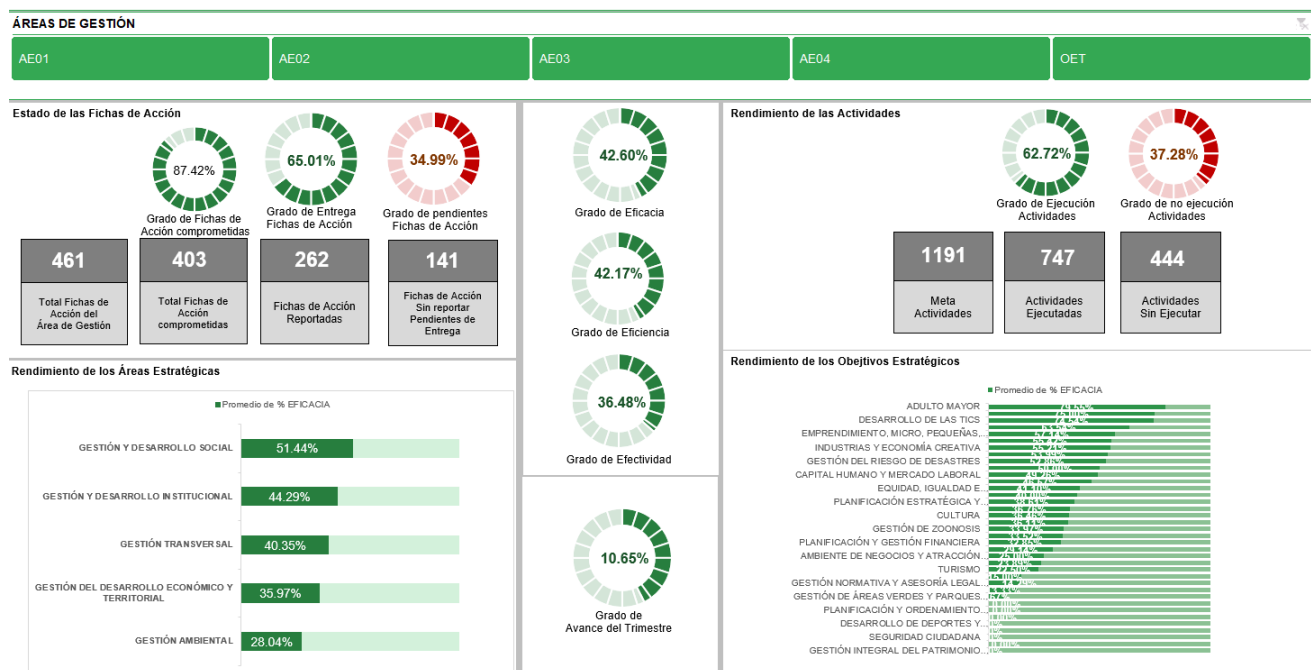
ÁREAS DE GESTIÓN

AE01
AE02
AE03
AE04
OET

Estado de las Fichas de Acción

87.42%
Grado de Fichas de Acción comprometidas

65.01%
Grado de Entrega Fichas de Acción

34.99%
Grado de pendientes Fichas de Acción

461
Total Fichas de Acción del Área de Gestión

403
Total Fichas de Acción comprometidas

262
Fichas de Acción Reportadas

141
Fichas de Acción Sin reportar Pendientes de Entrega

42.60%
Grado de Eficacia

42.17%
Grado de Eficiencia

36.48%
Grado de Efectividad

10.65%
Grado de Avance del Trimestre

Rendimiento de las Actividades

62.72%
Grado de Ejecución Actividades

37.28%
Grado de no ejecución Actividades

1191
Meta Actividades

747
Actividades Ejecutadas

444
Actividades Sin Ejecutar

Rendimiento de los Áreas Estratégicas

Promedio de % EFICACIA

GESTIÓN Y DESARROLLO SOCIAL 51.44%
GESTIÓN Y DESARROLLO INSTITUCIONAL 44.29%
GESTIÓN TRANSVERSAL 40.35%
GESTIÓN DEL DESARROLLO ECONÓMICO Y TERRITORIAL 35.97%
GESTIÓN AMBIENTAL 28.04%

Rendimiento de los Objetivos Estratégicos

Promedio de % EFICACIA

ADULTO MAYOR
DESARROLLO DE LAS TICS
EMPRENDIMIENTO, MICRO, PEQUEÑAS,...
INDUSTRIAS Y ECONOMÍA CREATIVA
GESTIÓN DEL RIESGO DE DESASTRES
CAPITAL HUMANO Y MERCADO LABORAL
EQUIDAD, IGUALDAD E
PLANIFICACIÓN ESTRATÉGICA Y...
CULTURA
GESTIÓN DE ZOONOSIS
PLANIFICACIÓN Y GESTIÓN FINANCIERA
AMBIENTE DE NEGOCIOS Y ATRACCIÓN...
TURISMO
GESTIÓN NORMATIVA Y ASESORÍA LEGAL
GESTIÓN DE ÁREAS VERDES Y PARQUES...
PLANIFICACIÓN Y ORDENAMIENTO...
DESARROLLO DE DEPORTES Y...
SEGURIDAD CIUDADANA
GESTIÓN INTEGRAL DEL PATRIMONIO...